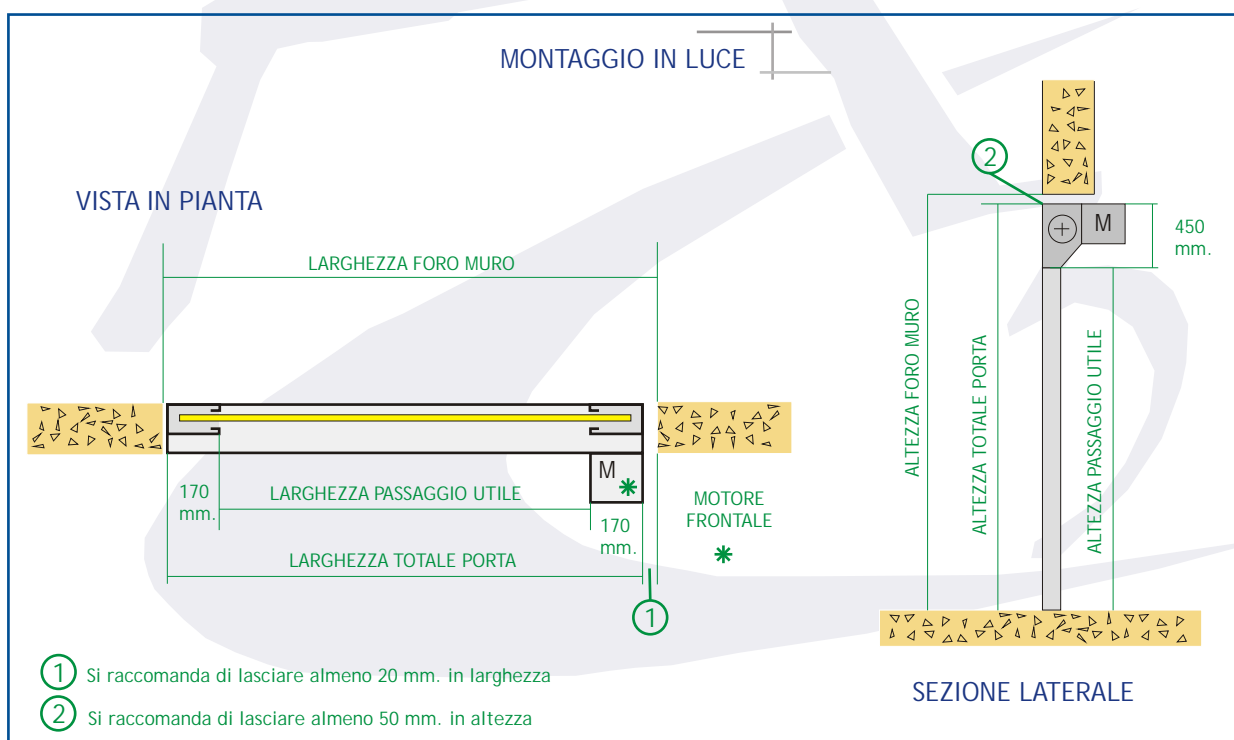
MONTAGGIO IN LUCE

VISTA IN PIANTA

LARGHEZZA FORO MURO

M

170 mm.

LARGHEZZA PASSAGGIO UTILE

170 mm.

MOTORE FRONTALE

LARGHEZZA TOTALE PORTA

1

2

M

450 mm.

ALTEZZA FORO MURO

ALTEZZA TOTALE PORTA

ALTEZZA PASSAGGIO UTILE

1 Si raccomanda di lasciare almeno 20 mm. in larghezza

2 Si raccomanda di lasciare almeno 50 mm. in altezza

SEZIONE LATERALE